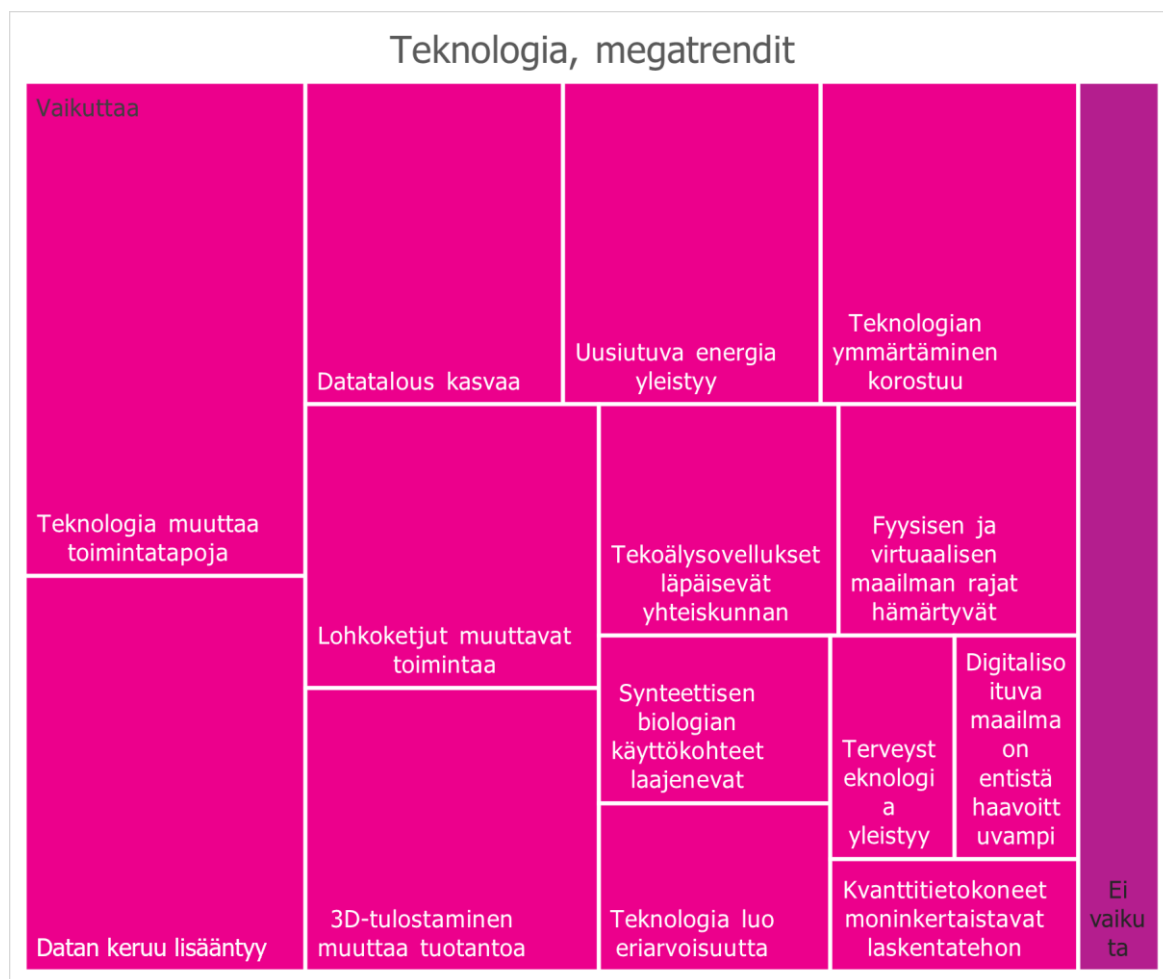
Teknologia, megatrendit

Vaikuttaa

Teknologia muuttaa toimintatapoja

Datan keruu lisääntyy

Datatalous kasvaa

Uusiutuva energia yleistyy

Teknologian ymmärtäminen korostuu

Lohkoketjut muuttavat toimintaa

3D-tulostaminen muuttaa tuotantoa

Tekoälysovellukset läpäisevät yhteiskunnan

Fyysisen ja virtuaalisen maailman rajat hämärtyvät

Synteettisen biologian käyttökohteet laajenevat

Terveyst eknologi a yleistyy

Digitaliso ituva maailma on entistä haavoitt uvampi

Teknologia luo eriarvoisuutta

Kvanttitietokoneet moninkertaistavat laskentatehon

Ei vaiku ta